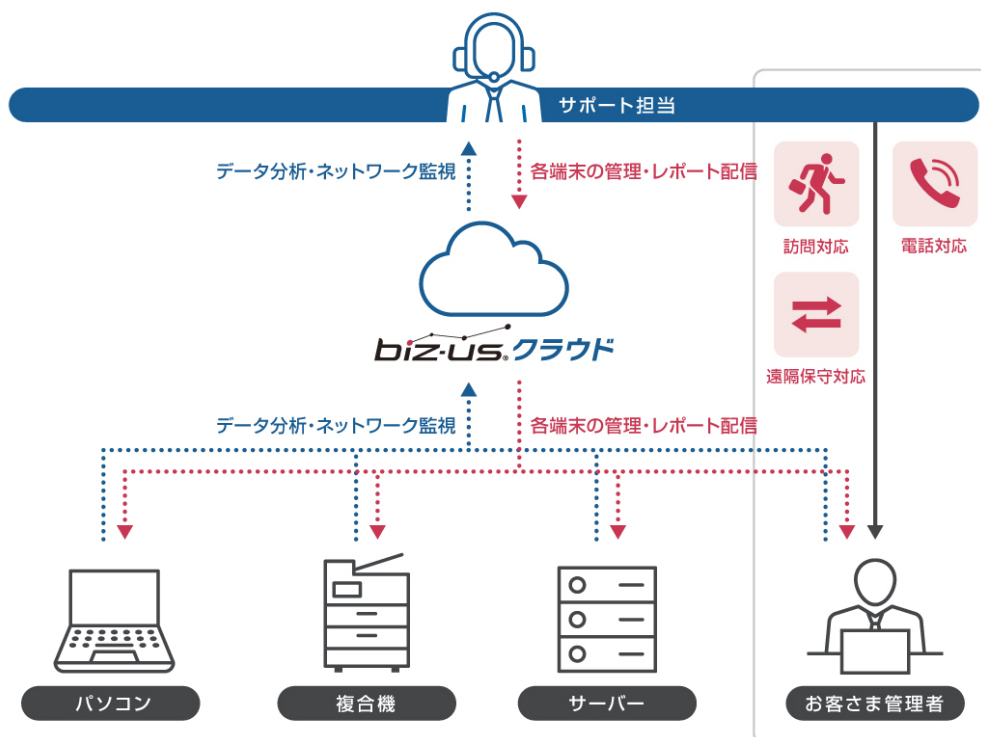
サポート担当

データ分析・ネットワーク監視

各端末の管理・レポート配信

訪問対応

電話対応

遠隔保守対応

biz-us.クラウド

データ分析・ネットワーク監視

各端末の管理・レポート配信

パソコン

複合機

サーバー

お客さま管理者